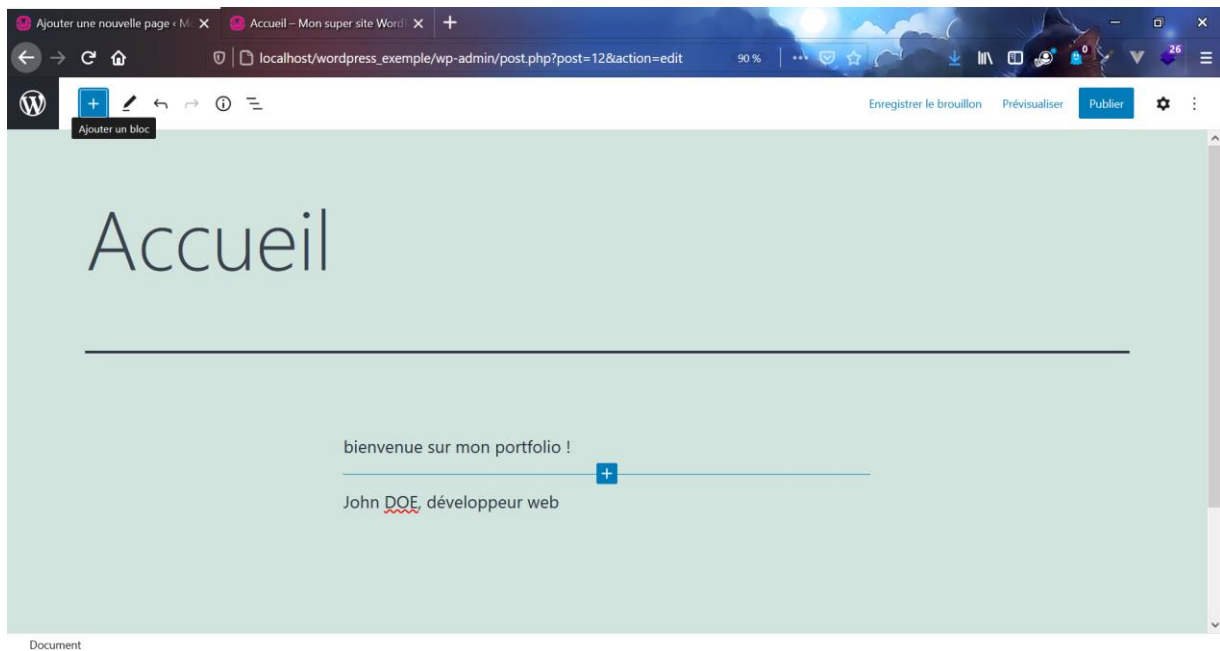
Ajouter une nouvelle page ‹ M
Accueil – Mon super site Word

localhost/wordpress_exemple/wp-admin/post.php?post=12&action=edit
90 %

0
26

Ajouter un bloc

Enregistrer le brouillon
Prévisualiser
Publier

Accueil

bienvenue sur mon portfolio !

John DOE, développeur web

Document